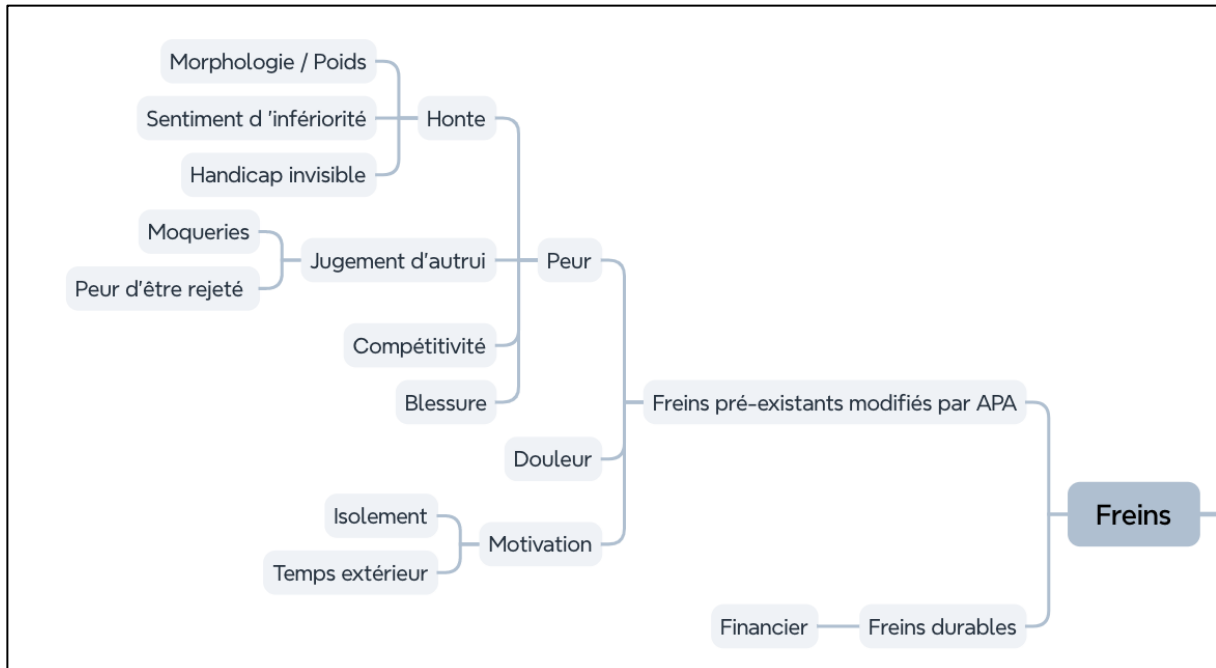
Morphologie / Poids
Sentiment d 'infériorité
Handicap invisible
Honte
Moqueries
Peur d'être rejeté
Jugement d'autrui
Peur
Compétitivité
Blessure
Douleur
Freins pré-existants modifiés par APA
Isolement
Temps extérieur
Motivation
Freins
Financier
Freins durables